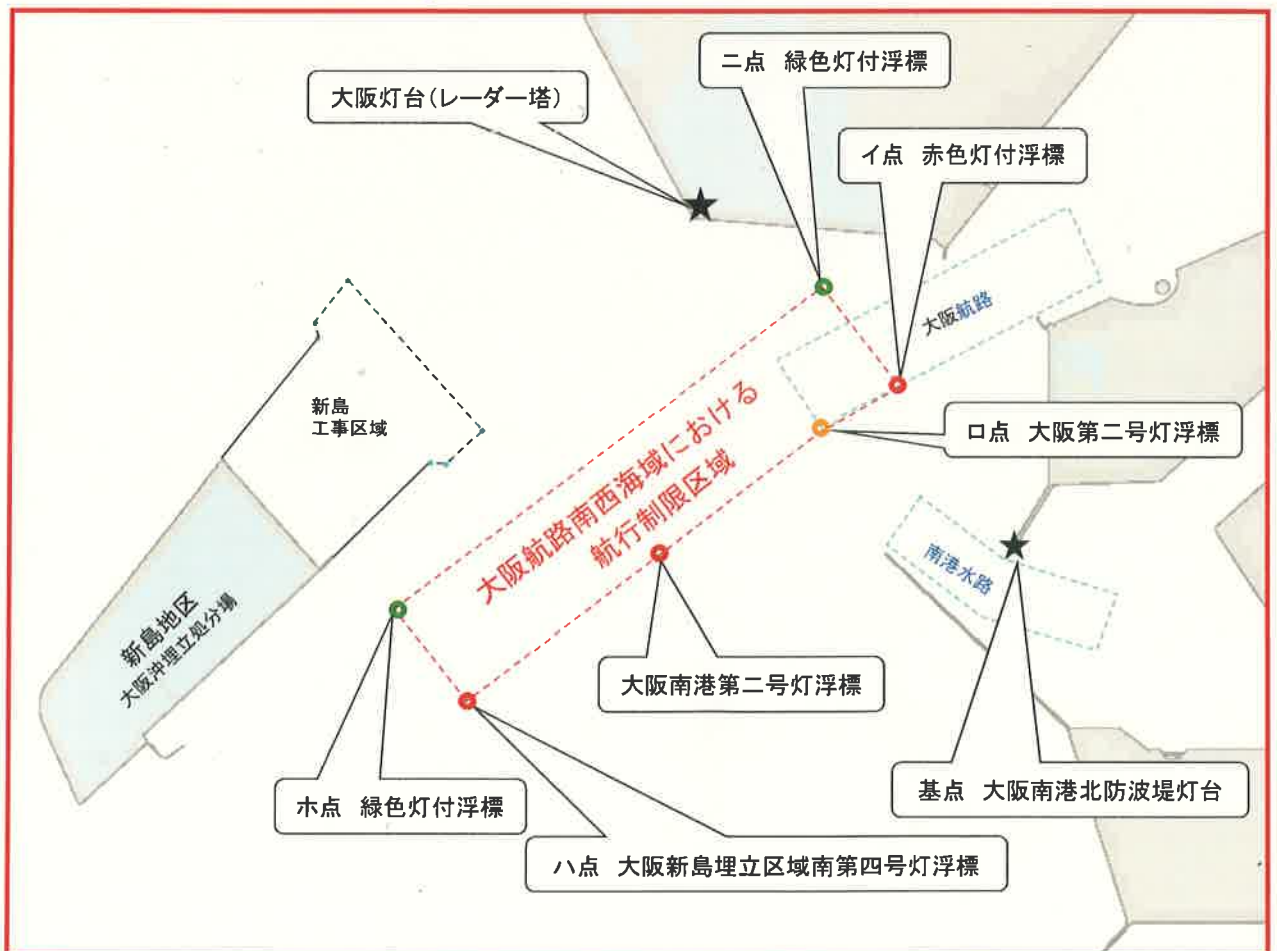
ニ点　緑色灯付浮標

大阪灯台（レーダー塔）

イ点　赤色灯付浮標

大阪航路

新島
工事区域

ロ点　大阪第二号灯浮標

大阪航路南西海域における
航行制限区域

南港水路

新島地区
大阪沖埋立処分場

大阪南港第二号灯浮標

基点　大阪南港北防波堤灯台

ホ点　緑色灯付浮標

ハ点　大阪新島埋立区域南第四号灯浮標